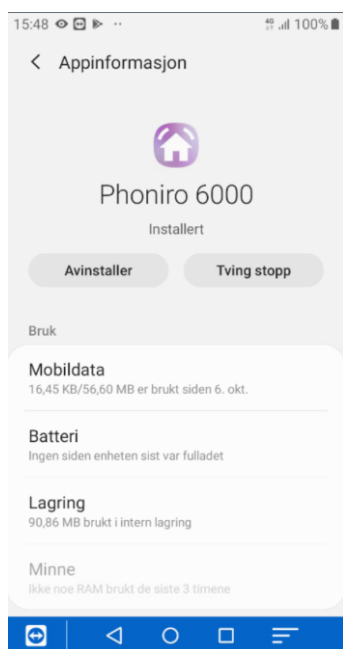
15:48 ·· 4G 100%

Appinformasjon

Phoniro 6000

Installert

Avinstaller

Tving stopp

Bruk

Mobildata
16,45 KB/56,60 MB er brukt siden 6. okt.

Batteri
Ingen siden enheten sist var fulladet

Lagring
90,86 MB brukt i intern lagring

Minne
Ikke noe RAM brukt de siste 3 timene